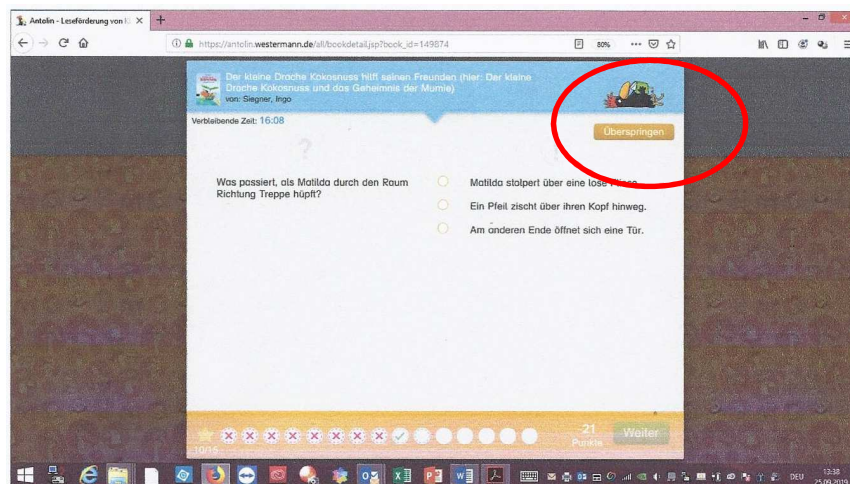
Antolin - Leseförderung von
https://antolin.westermann.de/all/bookdetail.jsp?book_id=149874
80%

Der kleine Drache Kokosnuss hilft seinen Freunden (hier: Der kleine Drache Kokosnuss und das Geheimnis der Mumie)
von: Siegner, Ingo

Verbleibende Zeit: 16:08

Überspringen

Was passiert, als Matilda durch den Raum Richtung Treppe hüpft?

Matilda stolpert über eine lose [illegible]

Ein Pfeil zischt über ihren Kopf hinweg.

Am anderen Ende öffnet sich eine Tür.

10/15

21
Punkte

Weiter

DEU
13:38
25.09.2019